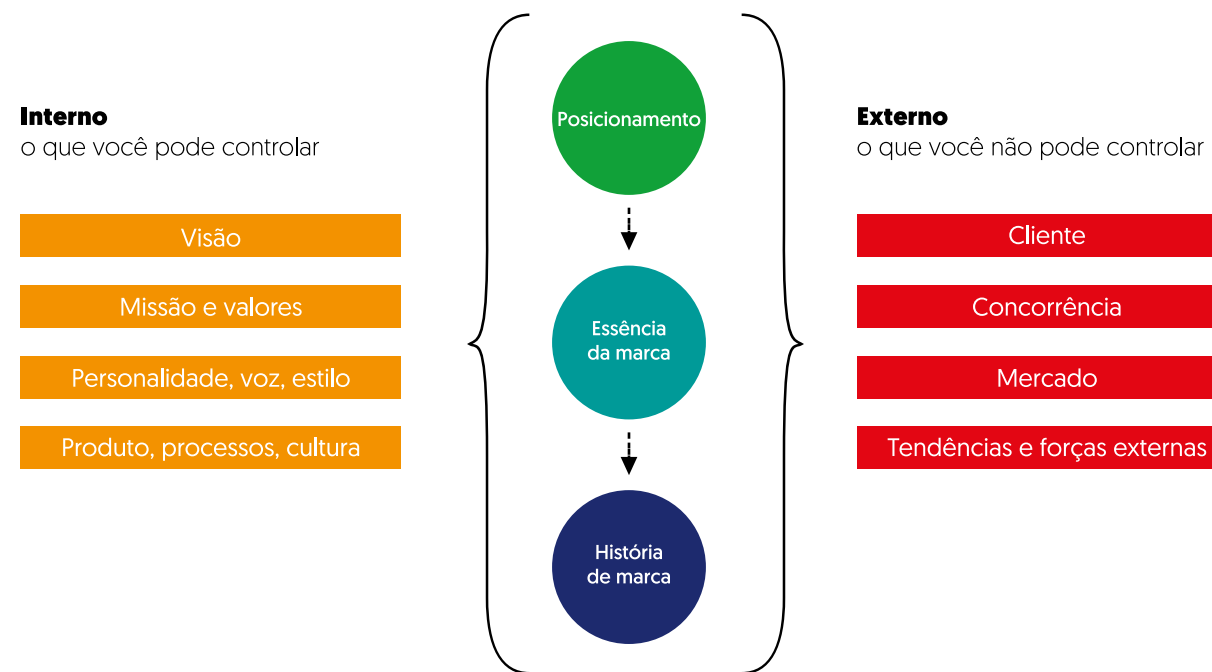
Interno
o que você pode controlar

Visão

Missão e valores

Personalidade, voz, estilo

Produto, processos, cultura

Posicionamento

Essência da marca

História de marca

Externo
o que você não pode controlar

Cliente

Concorrência

Mercado

Tendências e forças externas